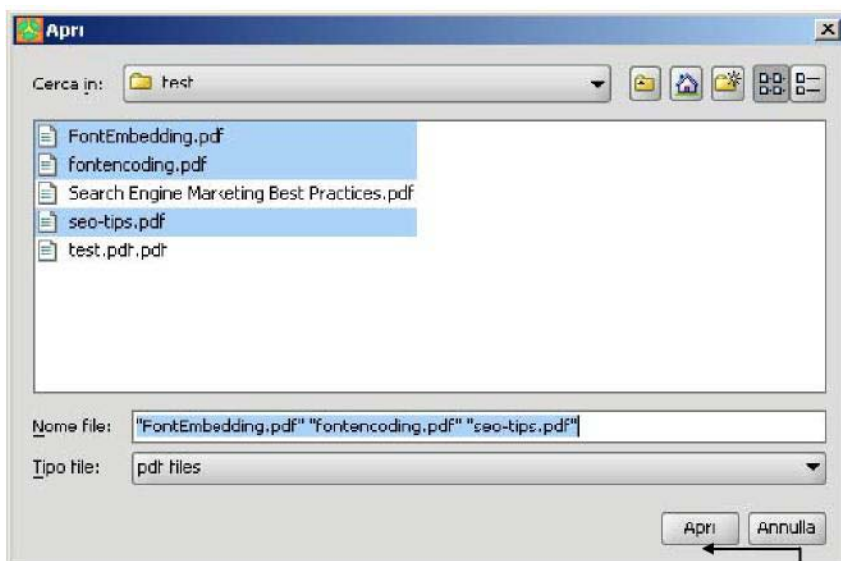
Apri

Cerca in: test

FontEmbedding.pdf
fontencoding.pdf
Search Engine Marketing Best Practices.pdf
seo-tips.pdf
test.pdf.pdf

Nome file: "FontEmbedding.pdf" "fontencoding.pdf" "seo-tips.pdf"

Tipo file: pdf files

Apri
Annulla